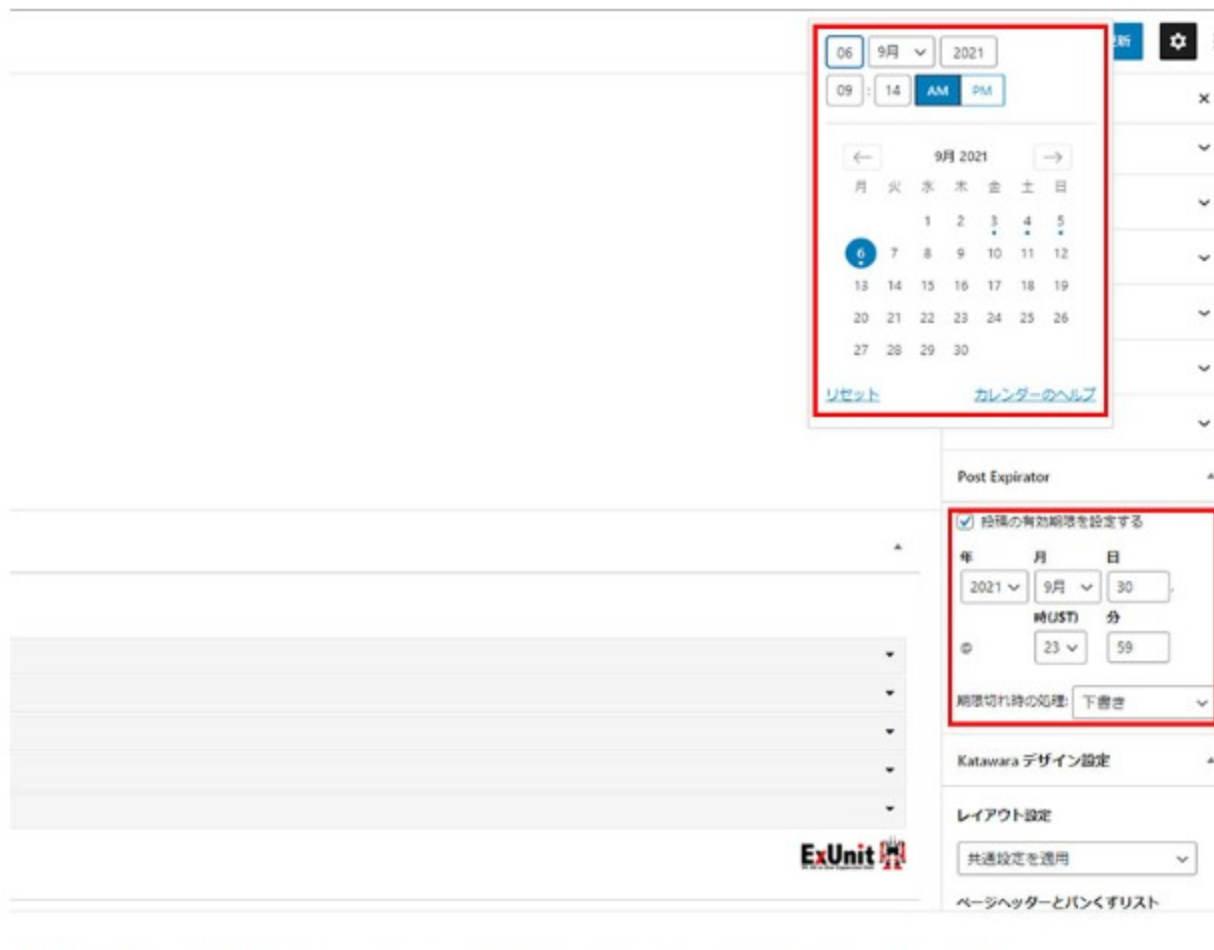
06 9月 2021
09 : 14 AM PM

← 9月 2021 →

| 月 | 火 | 水 | 木 | 金 | 土 | 日 |
|---|---|---|---|---|---|---|
| | | 1 | 2 | 3 | 4 | 5 |
| 6 | 7 | 8 | 9 | 10 | 11 | 12 |
| 13 | 14 | 15 | 16 | 17 | 18 | 19 |
| 20 | 21 | 22 | 23 | 24 | 25 | 26 |
| 27 | 28 | 29 | 30 | | | |

リセット カレンダーのヘルプ

更新

Post Expirator

投稿の有効期限を設定する

年 月 日
2021 9月 30
時(JST) 分
@ 23 59

期限切れ時の処理: 下書き

Katawara デザイン設定

レイアウト設定

共通設定を適用

ページヘッダーとパンくずリスト

ExUnit